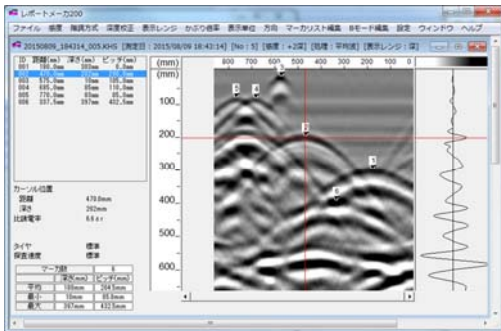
レポートメーカ200

ファイル　感度　陰消方式　深度校正　表示レンジ　かぶり値率　表示単位　方向　マーカリスト編集　Bモード編集　設定　ウィンドウ　ヘルプ

20150809_184314_005.KHS [測定日：2015/08/09 18:43:14] [No：5] [感度：+2深] [処理：平均波] [表示レンジ：深]

| ID | 距離(mm) | 深さ(mm) | ピッチ(mm) |
|---|---|---|---|
| 001 | 180.0mm | 103mm | 0.0mm |
| 002 | 470.0mm | 202mm | 285.0mm |
| 003 | 575.0mm | 70mm | 105.0mm |
| 004 | 695.0mm | 75mm | 110.0mm |
| 005 | 805.0mm | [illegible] | 110.0mm |
| 006 | 357.5mm | 397mm | 432.5mm |

カーソル位置
距離　470.0mm
深さ　202mm
比誘電率　6.6 εr

タイヤ　標準
探査速度　標準

| マーク数 | 6 |
|---|---|
| | 深さ(mm) | ピッチ(mm) |
| 平均 | 100mm | 204.5mm |
| 最小 | 10mm | 85.0mm |
| 最大 | 397mm | 432.5mm |

800　700　600　500　400　300　200　100　0

(mm)
100
200
300
400
500
600

6　5　4　3　2　1